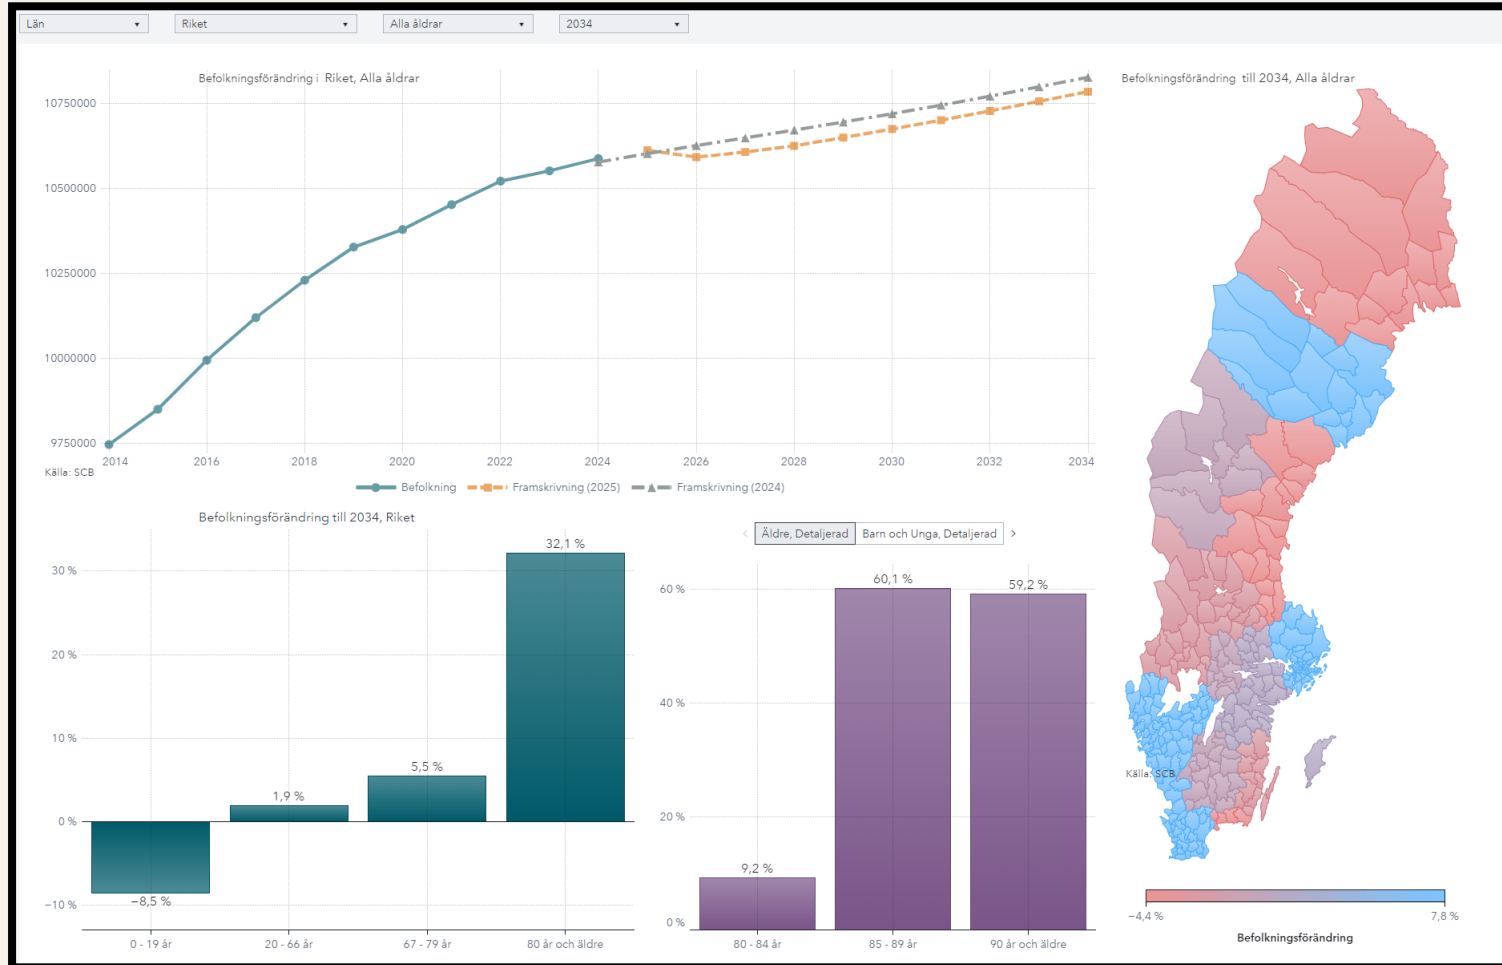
Län ▾ Riket ▾ Alla åldrar ▾ 2034 ▾

Befolkningsförändring i Riket, Alla åldrar

10750000
10500000
10250000
10000000
9750000

2014 2016 2018 2020 2022 2024 2026 2028 2030 2032 2034

Källa: SCB

Befolkning Framskrivning (2025) Framskrivning (2024)

Befolkningsförändring till 2034, Alla åldrar

Befolkningsförändring till 2034, Riket

30 %
20 %
10 %
0 %
−10 %

−8,5 %
1,9 %
5,5 %
32,1 %

0 - 19 år 20 - 66 år 67 - 79 år 80 år och äldre

‹ Äldre, Detaljerad Barn och Unga, Detaljerad ›

60 %
40 %
20 %
0 %

9,2 %
60,1 %
59,2 %

80 - 84 år 85 - 89 år 90 år och äldre

Källa: SCB

−4,4 % 7,8 %

Befolkningsförändring